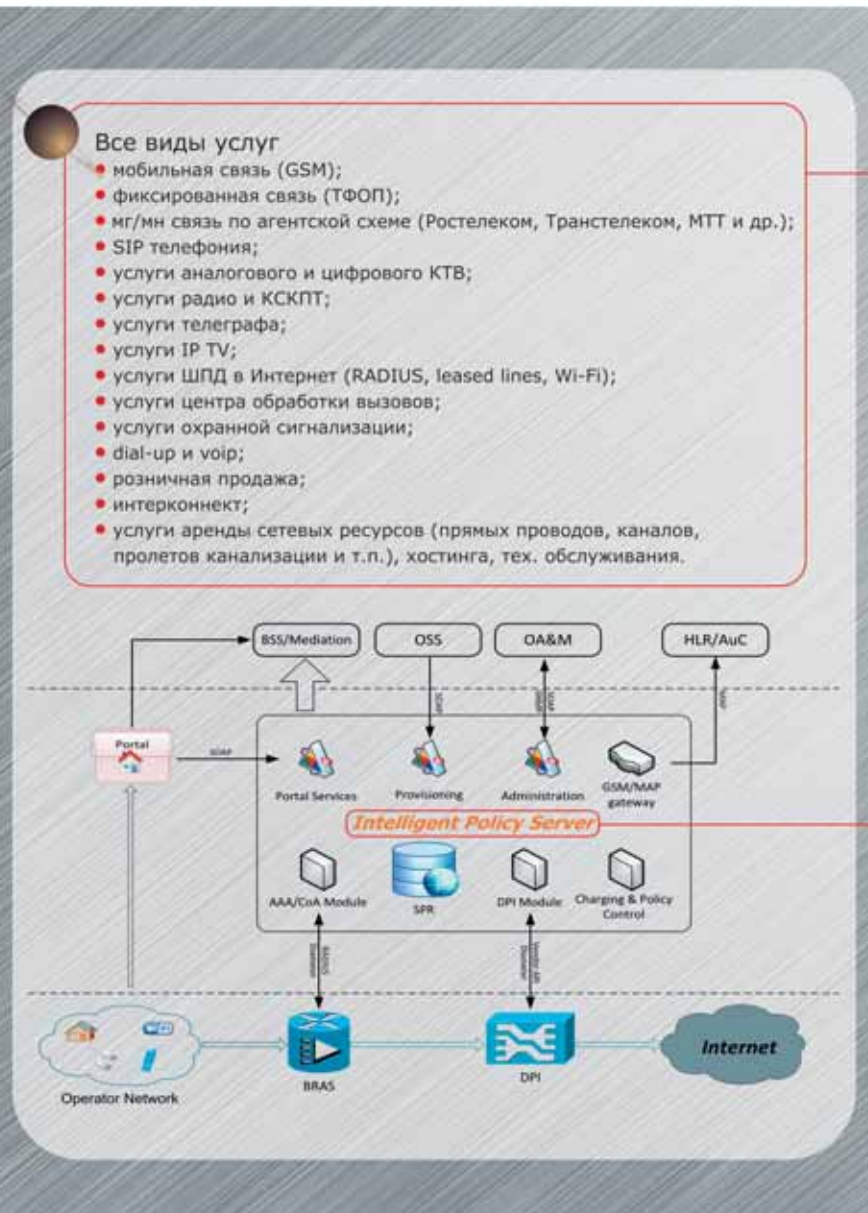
Все виды услуг
• мобильная связь (GSM);
• фиксированная связь (ТФОП);
• мг/мн связь по агентской схеме (Ростелеком, Транстелеком, МТТ и др.);
• SIP телефония;
• услуги аналогового и цифрового КТВ;
• услуги радио и КСКПТ;
• услуги телеграфа;
• услуги IP TV;
• услуги ШПД в Интернет (RADIUS, leased lines, Wi-Fi);
• услуги центра обработки вызовов;
• услуги охранной сигнализации;
• dial-up и voip;
• розничная продажа;
• интерконнект;
• услуги аренды сетевых ресурсов (прямых проводов, каналов, пролетов канализации и т.п.), хостинга, тех. обслуживания.

BSS/Mediation
OSS
OA&M
HLR/AuC
SOAP
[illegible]
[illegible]
Portal
SOAP
Portal Services
Provisioning
Administration
GSM/MAP gateway
Intelligent Policy Server
AAA/CoA Module
SPR
DPI Module
Charging & Policy Control
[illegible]
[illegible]
Operator Network
BRAS
DPI
Internet